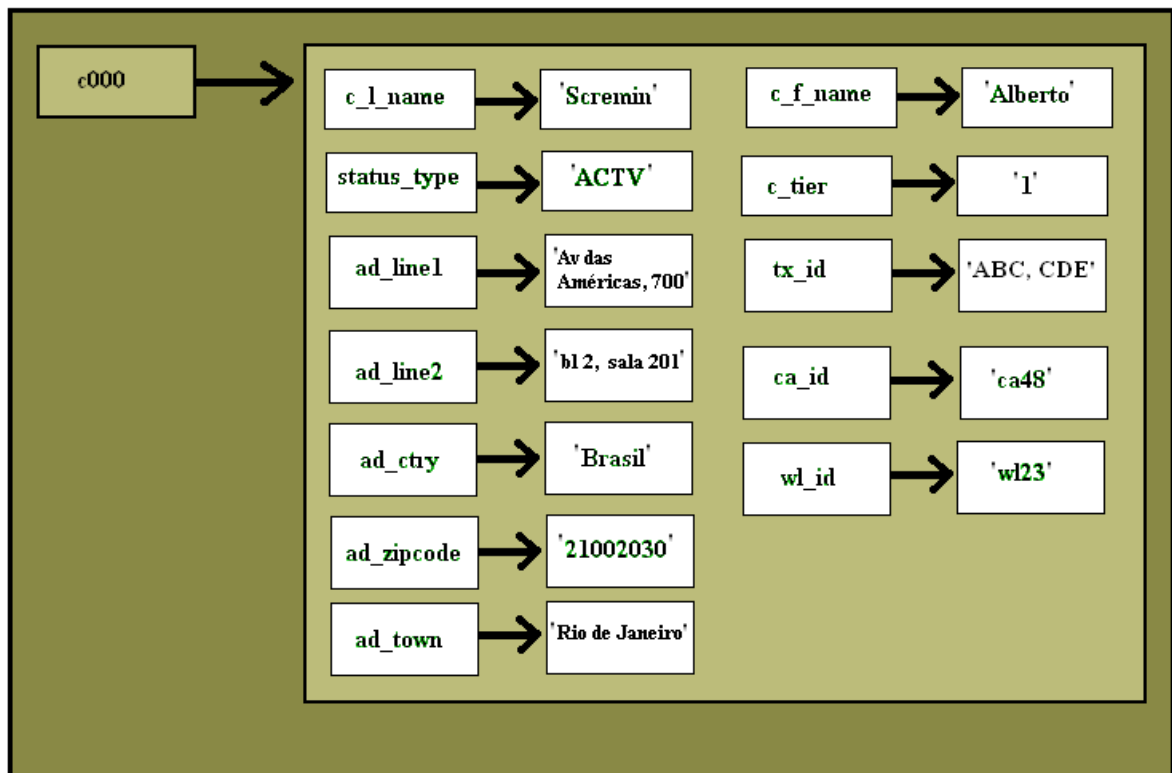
c000

c_l_name 'Scremin'

c_f_name 'Alberto'

status_type 'ACTV'

c_tier '1'

ad_line1 'Av das Américas, 700'

tx_id 'ABC, CDE'

ad_line2 'bl 2, sala 201'

ca_id 'ca48'

ad_ctry 'Brasil'

wl_id 'wl23'

ad_zipcode '21002030'

ad_town 'Rio de Janeiro'